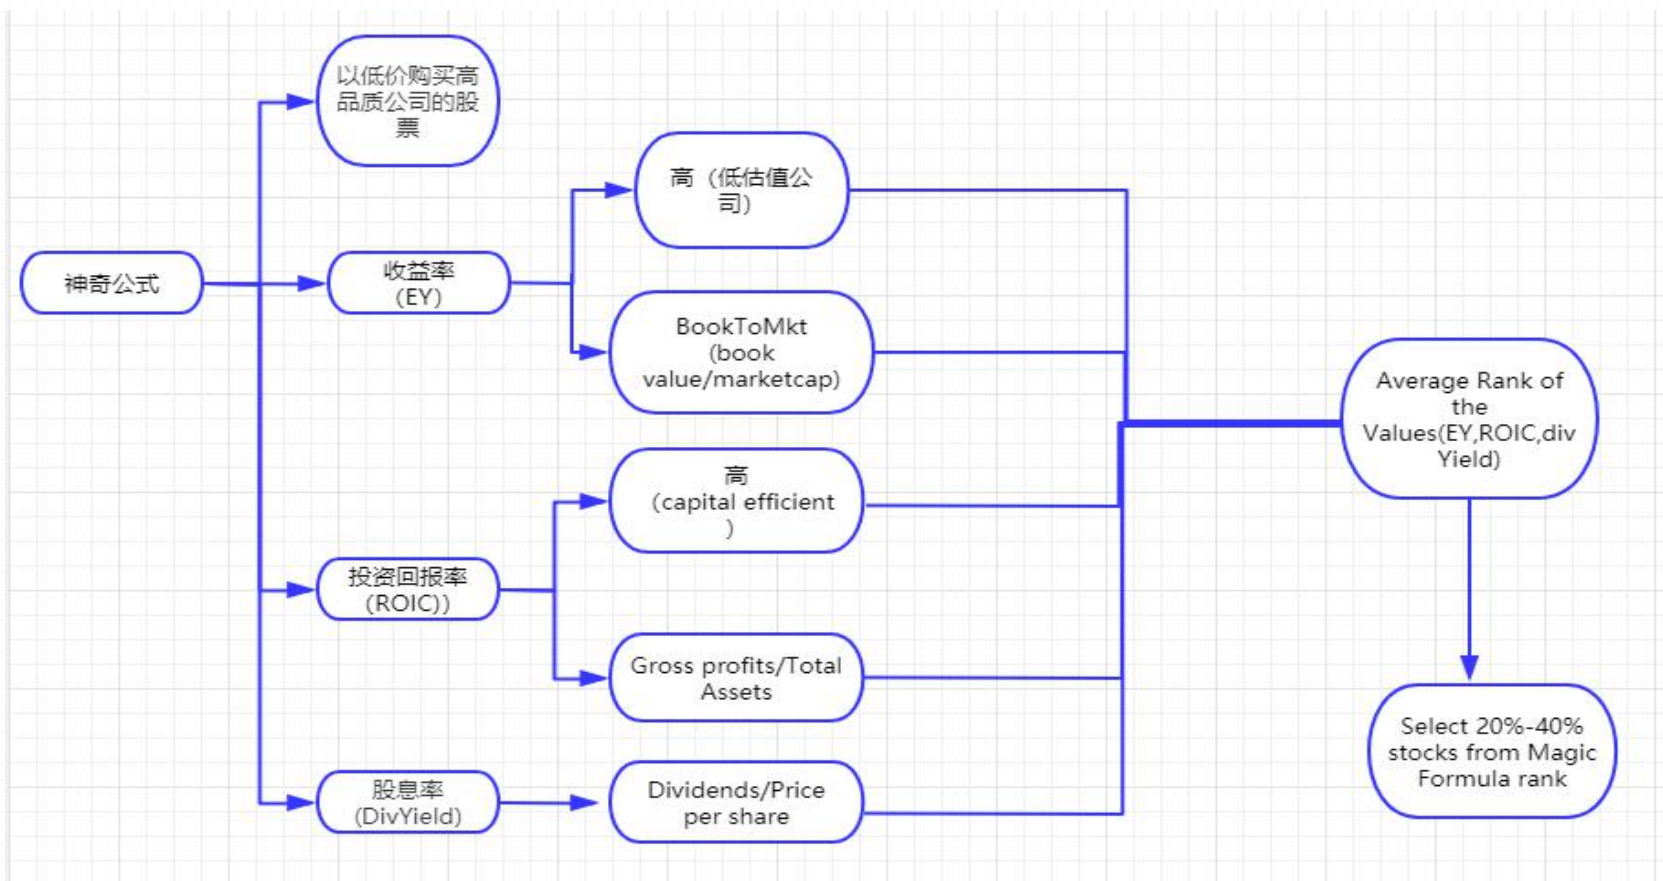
以低价购买高品质公司的股票

高（低估值公司）

神奇公式

收益率（EY）

BookToMkt (book value/marketcap)

Average Rank of the Values(EY,ROIC,div Yield)

高（capital efficient）

投资回报率（ROIC)）

Gross profits/Total Assets

Select 20%-40% stocks from Magic Formula rank

股息率（DivYield）

Dividends/Price per share